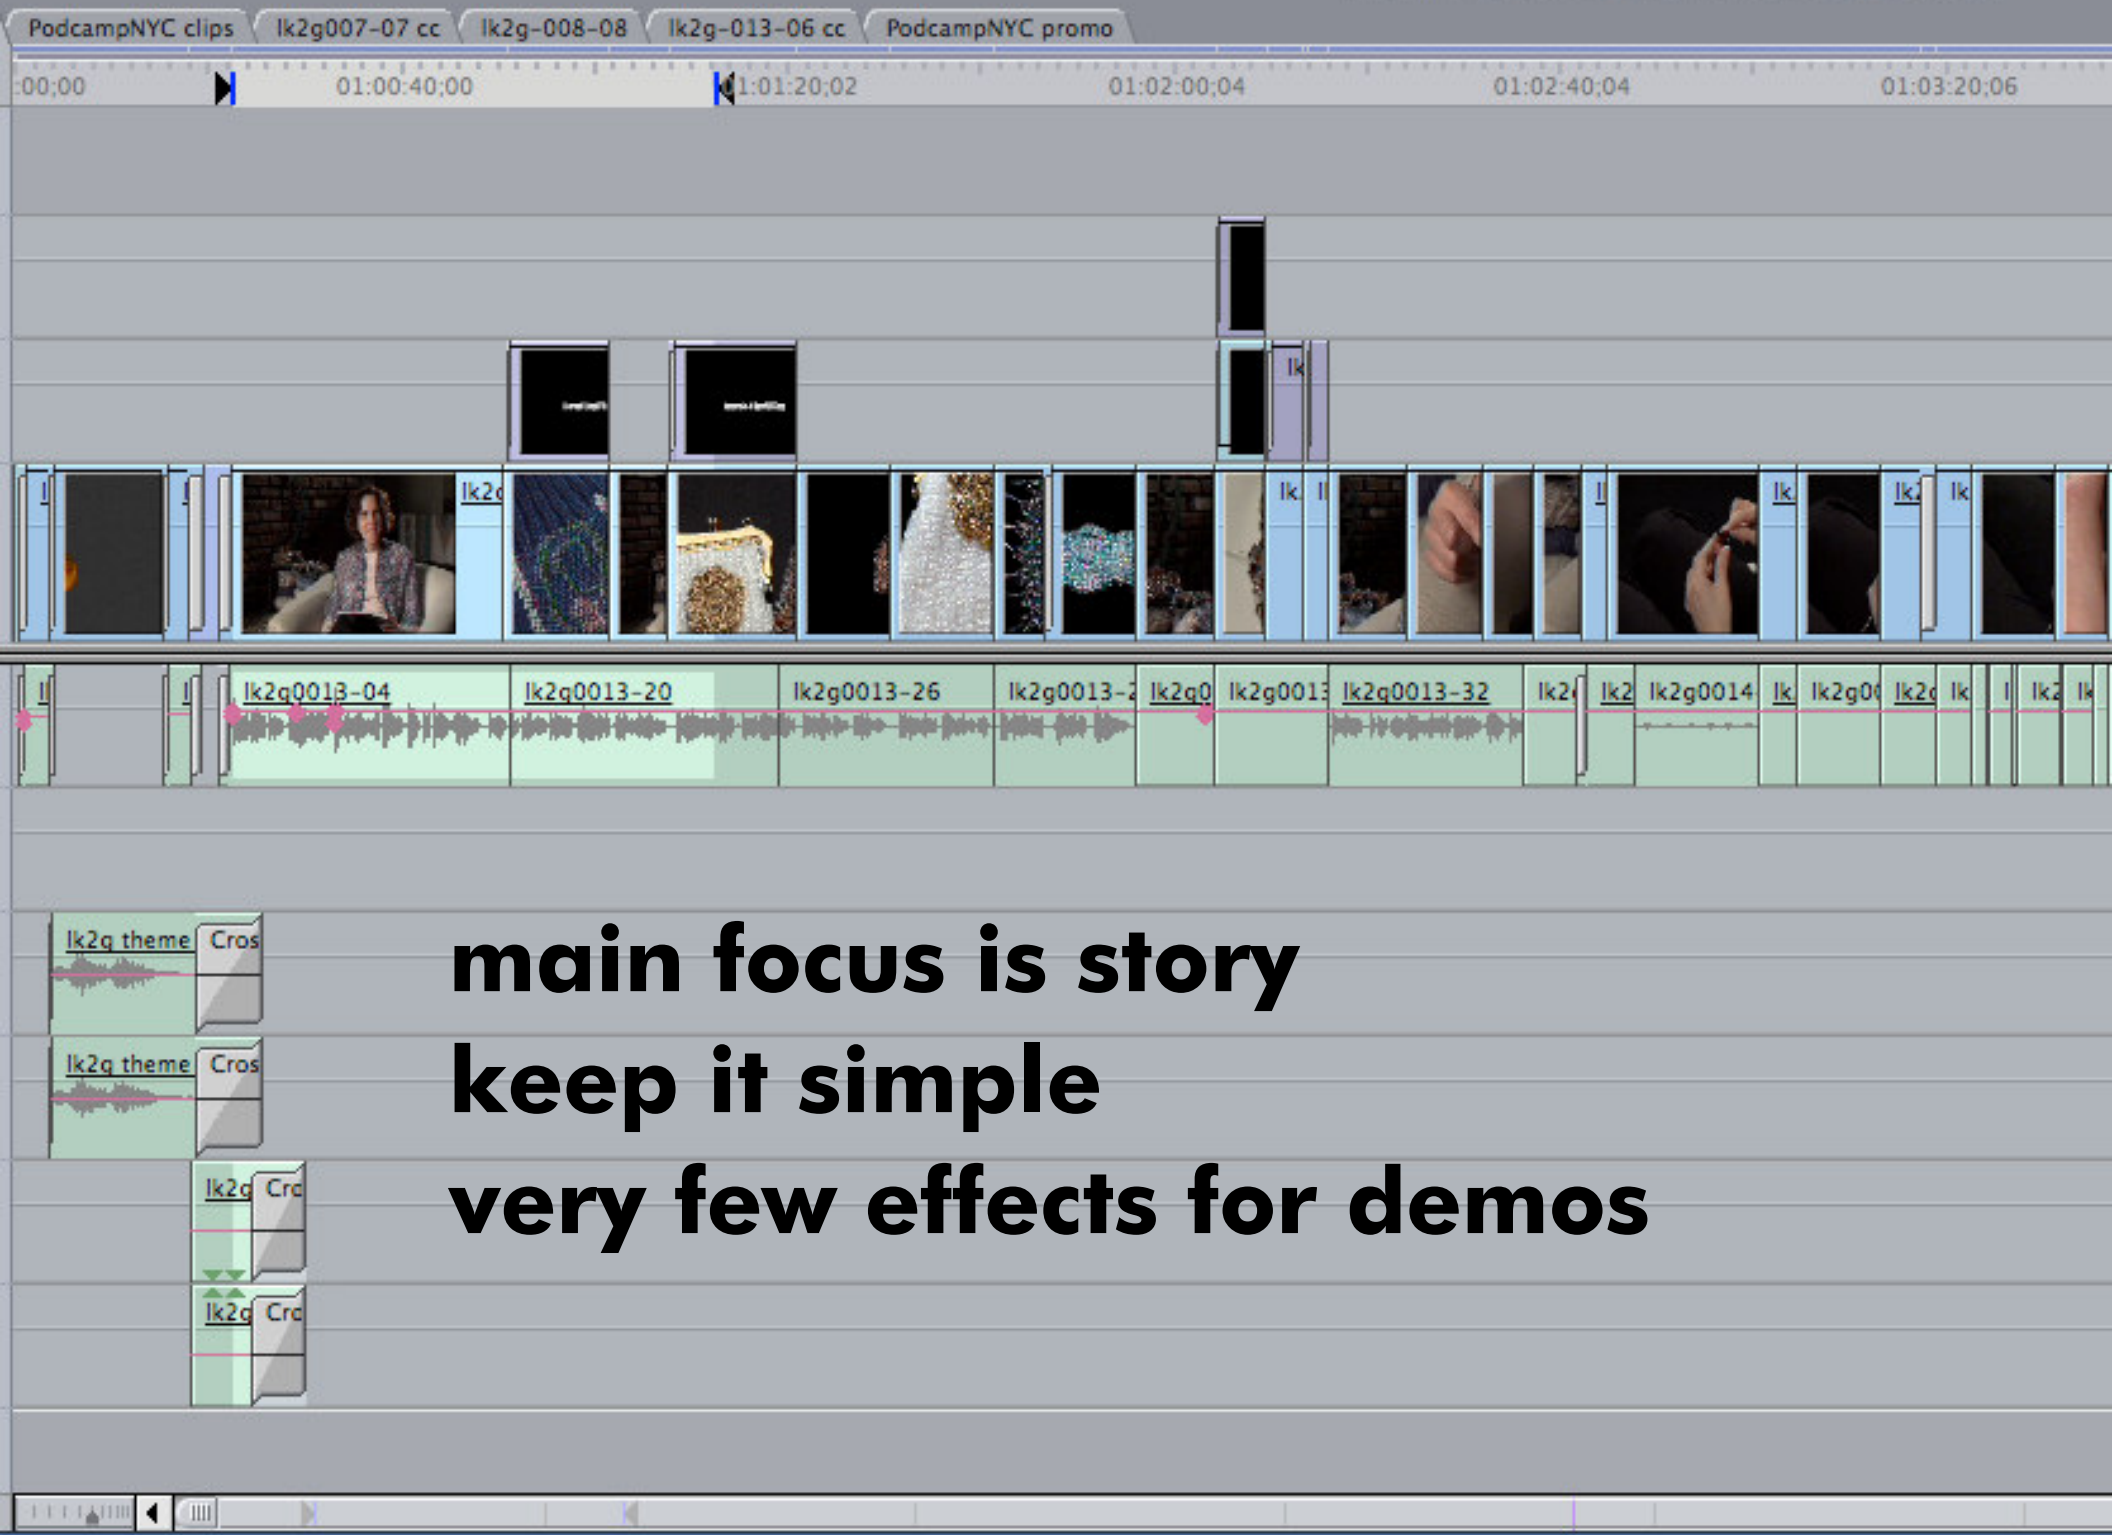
PodcampNYC clips | lk2g007-07 cc | lk2g-008-08 | lk2g-013-06 cc | PodcampNYC promo

:00;00 01:00:40;00 01:01:20;02 01:02:00;04 01:02:40;04 01:03:20;06

lk2 lk lk lk lk lk

lk2g0013-04 lk2g0013-20 lk2g0013-26 lk2g0013-2 lk2g0 lk2g0013 lk2g0013-32 lk2 lk2 lk2g0014 lk lk2g0 lk2 lk lk2 lk

lk2g theme Cros
lk2g theme Cros
lk2g Cr
lk2g Cr

main focus is story
keep it simple
very few effects for demos